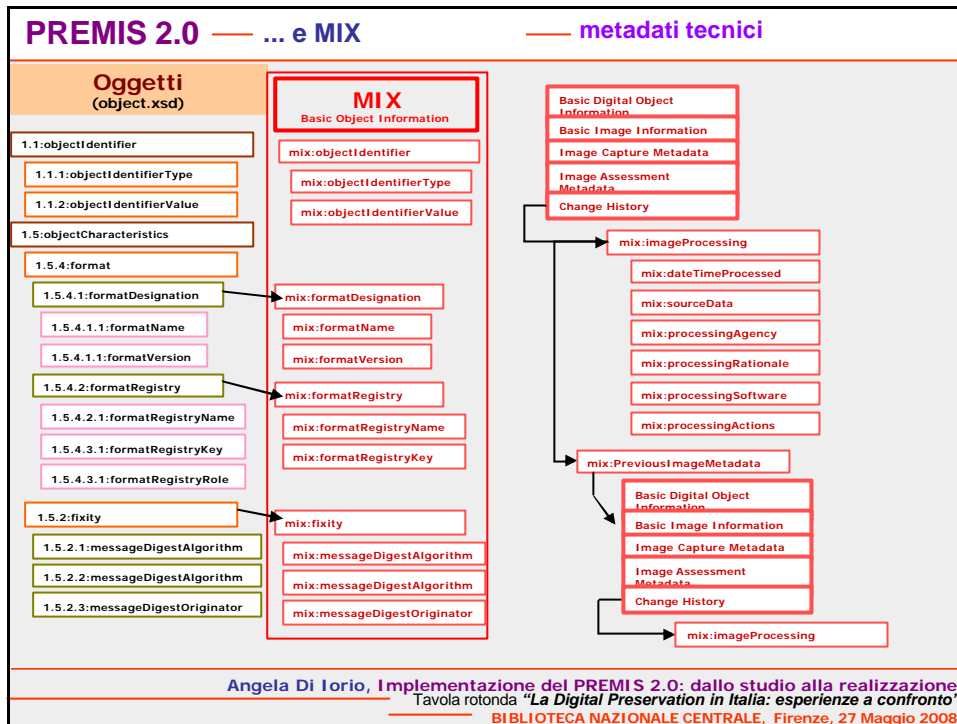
PREMIS 2.0 — ... e MIX — metadati tecnici

Oggetti
(object.xsd)

1.1:objectIdentifier
1.1.1:objectIdentifierType
1.1.2:objectIdentifierValue
1.5:objectCharacteristics
1.5.4:format
1.5.4.1:formatDesignation
1.5.4.1.1:formatName
1.5.4.1.1:formatVersion
1.5.4.2:formatRegistry
1.5.4.2.1:formatRegistryName
1.5.4.3.1:formatRegistryKey
1.5.4.3.1:formatRegistryRole
1.5.2:fixity
1.5.2.1:messageDigestAlgorithm
1.5.2.2:messageDigestAlgorithm
1.5.2.3:messageDigestOriginator

MIX
Basic Object Information

mix:objectIdentifier
mix:objectIdentifierType
mix:objectIdentifierValue
mix:formatDesignation
mix:formatName
mix:formatVersion
mix:formatRegistry
mix:formatRegistryName
mix:formatRegistryKey
mix:fixity
mix:messageDigestAlgorithm
mix:messageDigestAlgorithm
mix:messageDigestOriginator

Basic Digital Object Information
Basic Image Information
Image Capture Metadata
Image Assessment Metadata
Change History
mix:imageProcessing
mix:dateTimeProcessed
mix:sourceData
mix:processingAgency
mix:processingRationale
mix:processingSoftware
mix:processingActions
mix:PreviousImageMetadata
Basic Digital Object Information
Basic Image Information
Image Capture Metadata
Image Assessment Metadata
Change History
mix:imageProcessing

Angela Di Iorio, Implementazione del PREMIS 2.0: dallo studio alla realizzazione
Tavola rotonda "La Digital Preservation in Italia: esperienze a confronto"
BIBLIOTECA NAZIONALE CENTRALE, Firenze, 27 Maggio 2008